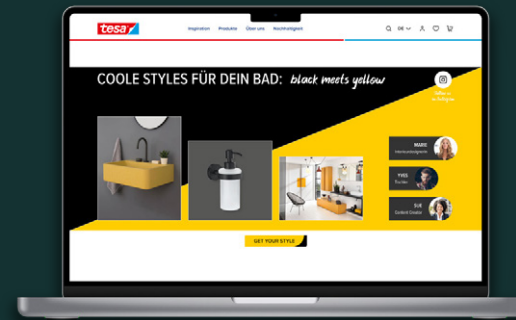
tesa

Inspiration Produkte Über uns Nachhaltigkeit

DE

COOLE STYLES FÜR DEIN BAD: black meets yellow

follow us on Instagram

MARIE
Interiordesignerin

YVES
Florist

SUE
Content Creator

GET YOUR STYLE